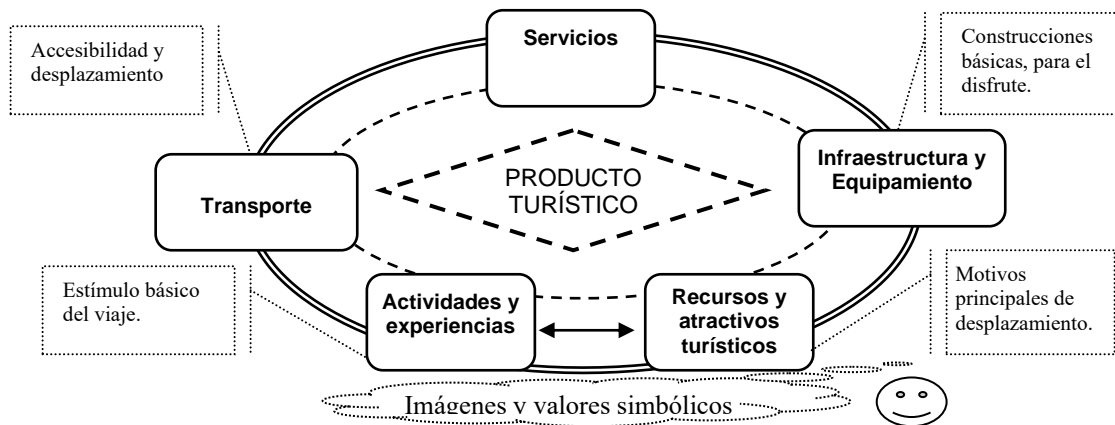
Servicios

Accesibilidad y desplazamiento

Construcciones básicas, para el disfrute.

PRODUCTO TURÍSTICO

Transporte

Infraestructura y Equipamiento

Estímulo básico del viaje.

Actividades y experiencias

Recursos y atractivos turísticos

Motivos principales de desplazamiento.

Imágenes y valores simbólicos